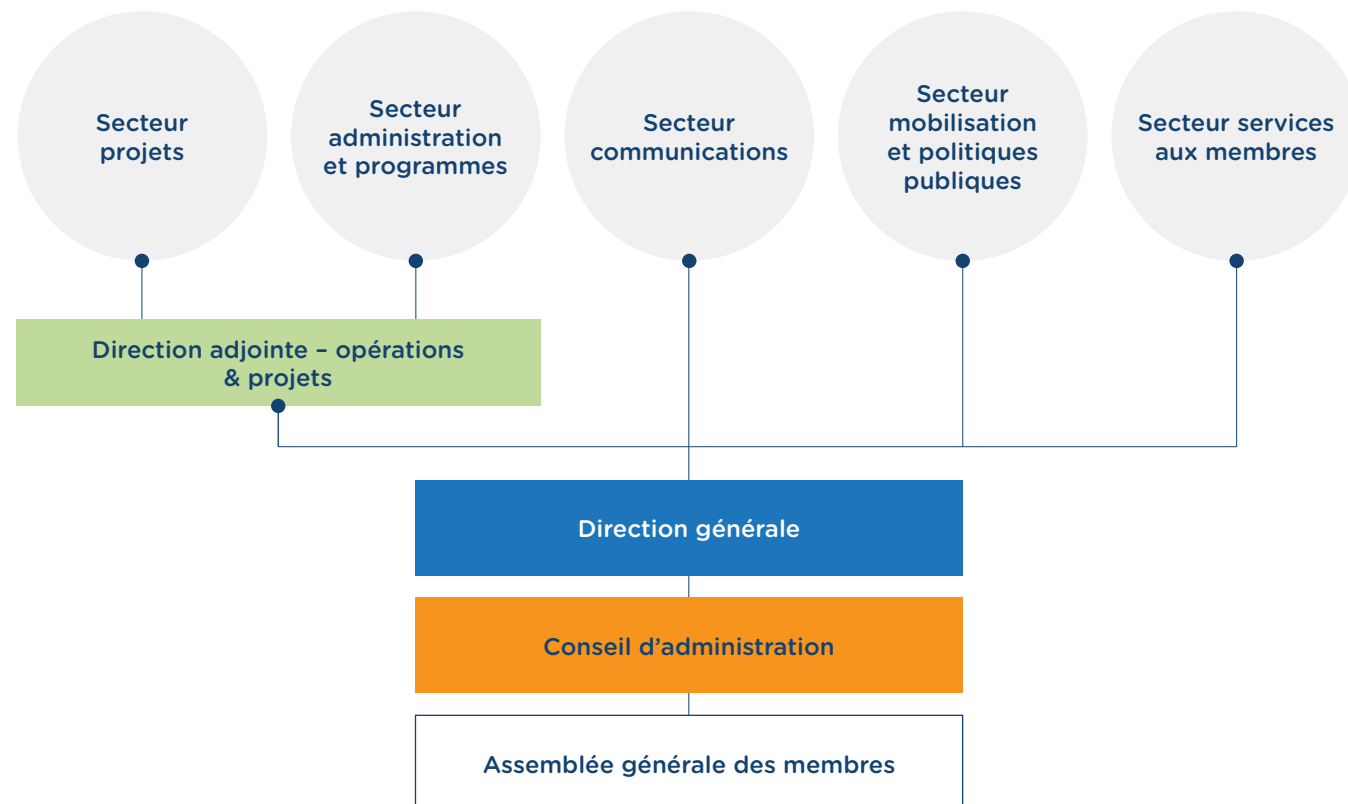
Secteur projets

Secteur administration et programmes

Secteur communications

Secteur mobilisation et politiques publiques

Secteur services aux membres

Direction adjointe – opérations & projets

Direction générale

Conseil d’administration

Assemblée générale des membres